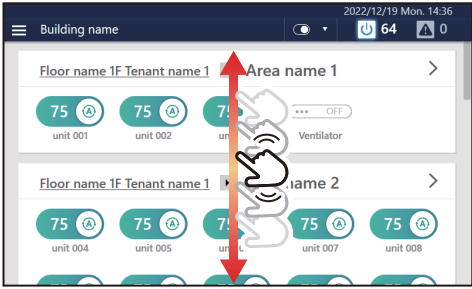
2022/12/19 Mon. 14:36

Building name

64

0

Floor name 1F Tenant name 1

Area name 1

75 A

unit 001

75 A

unit 002

75

un

OFF

Ventilator

Floor name 1F Tenant name 1

name 2

75 A

unit 004

75 A

unit 005

75

75 A

unit 007

75 A

unit 008